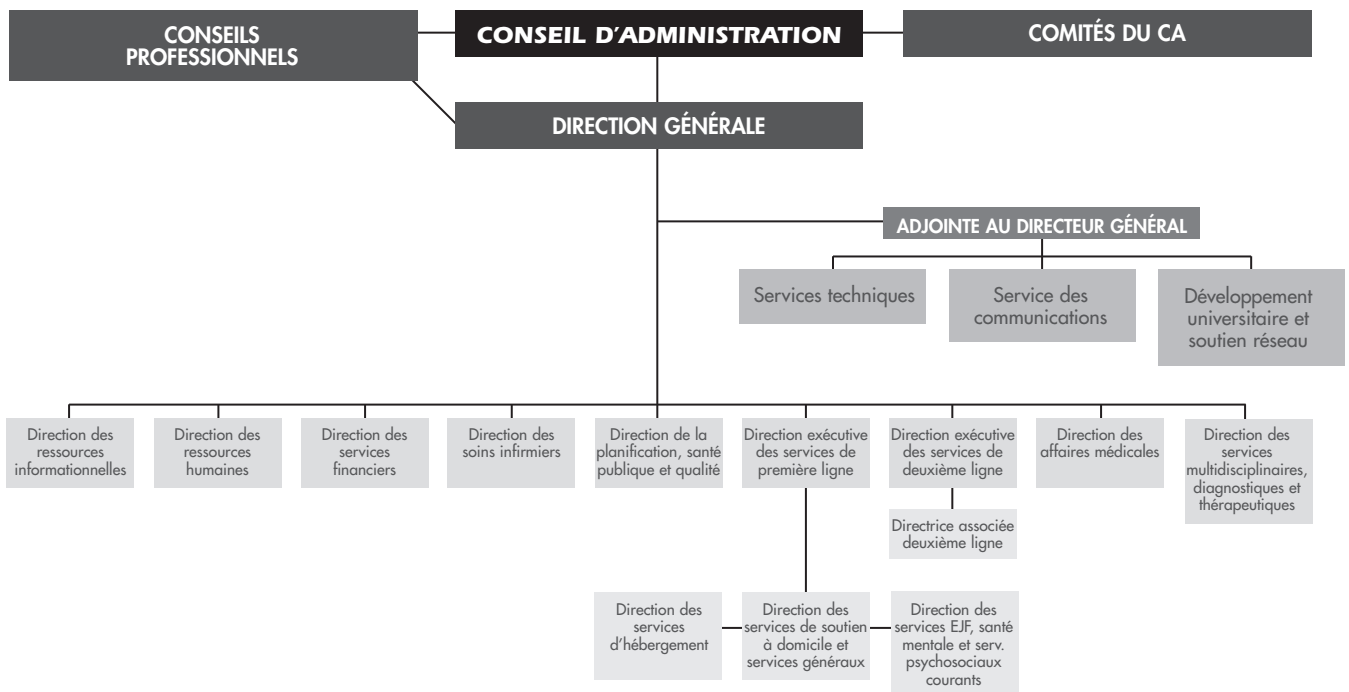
CONSEILS PROFESSIONNELS

CONSEIL D'ADMINISTRATION

COMITÉS DU CA

DIRECTION GÉNÉRALE

ADJOINTE AU DIRECTEUR GÉNÉRAL

Services techniques

Service des communications

Développement universitaire et soutien réseau

Direction des ressources informationnelles

Direction des ressources humaines

Direction des services financiers

Direction des soins infirmiers

Direction de la planification, santé publique et qualité

Direction exécutive des services de première ligne

Direction exécutive des services de deuxième ligne

Direction des affaires médicales

Direction des services multidisciplinaires, diagnostiques et thérapeutiques

Directrice associée deuxième ligne

Direction des services d'hébergement

Direction des services de soutien à domicile et services généraux

Direction des services EJF, santé mentale et serv. psychosociaux courants